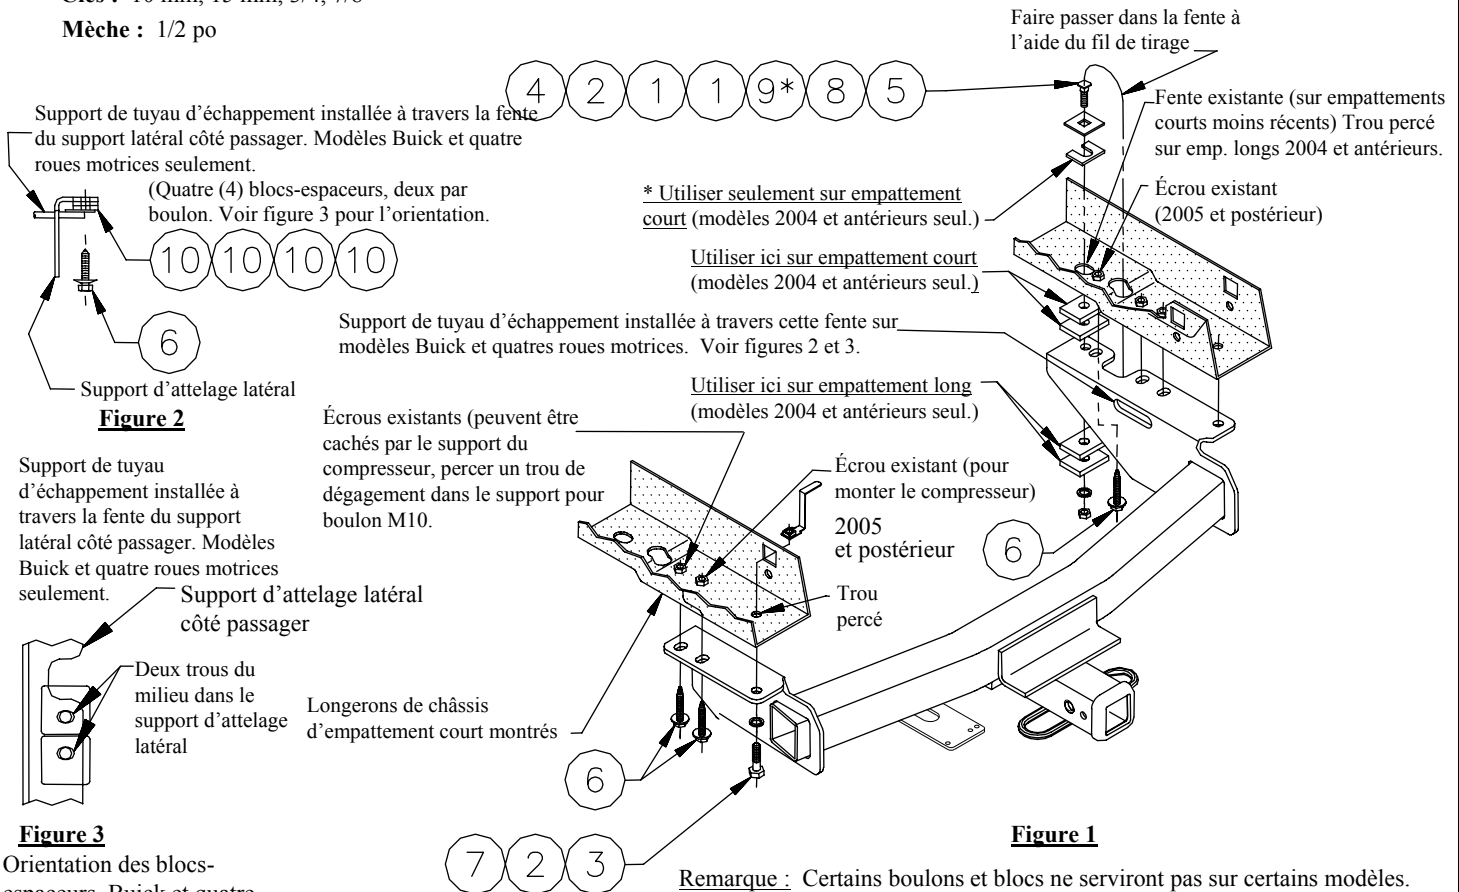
Clés : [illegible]

Mèche : 1/2 po

Faire passer dans la fente à l'aide du fil de tirage

4 2 1 1 9* 8 5

Fente existante (sur empattements courts moins récents) Trou percé sur emp. longs 2004 et antérieurs.

Support de tuyau d'échappement installée à travers la fente du support latéral côté passager. Modèles Buick et quatre roues motrices seulement.

(Quatre (4) blocs-espaceurs, deux par boulon. Voir figure 3 pour l'orientation.

10 10 10 10

6

Support d'attelage latéral

Figure 2

* Utiliser seulement sur empattement court (modèles 2004 et antérieurs seul.)

Écrou existant (2005 et postérieur)

Utiliser ici sur empattement court (modèles 2004 et antérieurs seul.)

Support de tuyau d'échappement installée à travers cette fente sur modèles Buick et quatres roues motrices. Voir figures 2 et 3.

Utiliser ici sur empattement long (modèles 2004 et antérieurs seul.)

Écrous existants (peuvent être cachés par le support du compresseur, percer un trou de dégagement dans le support pour boulon M10.

Écrou existant (pour monter le compresseur)

2005 et postérieur

6

Support de tuyau d'échappement installée à travers la fente du support latéral côté passager. Modèles Buick et quatre roues motrices seulement.

Support d'attelage latéral côté passager

Deux trous du milieu dans le support d'attelage latéral

Trou percé

Longerons de châssis d'empattement court montrés

6

Figure 3

Orientation des blocs-espaceurs, Buick et quatre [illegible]

7 2 3

Figure 1

Remarque : Certains boulons et blocs ne serviront pas sur certains modèles.